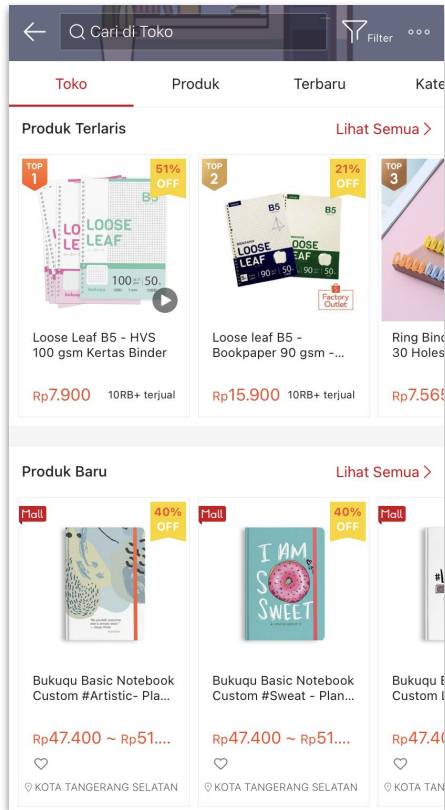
Cari di Toko

Filter

Toko | Produk | Terbaru | Kate

Produk Terlaris

Lihat Semua >

TOP 1

51% OFF

LOOSE LEAF B5

100 50

Loose Leaf B5 - HVS 100 gsm Kertas Binder

Rp7.900 10RB+ terjual

TOP 2

21% OFF

B5 LOOSE LEAF

90 50

Factory Outlet

Loose leaf B5 - Bookpaper 90 gsm -...

Rp15.900 10RB+ terjual

TOP 3

Ring Bind 30 Holes

Rp7.565

Produk Baru

Lihat Semua >

Mall

40% OFF

Bukuqu Basic Notebook Custom #Artistic- Pla...

Rp47.400 ~ Rp51....

KOTA TANGERANG SELATAN

Mall

40% OFF

I AM SO SWEET

Bukuqu Basic Notebook Custom #Sweat - Plan...

Rp47.400 ~ Rp51....

KOTA TANGERANG SELATAN

Mall

Bukuqu Custom

Rp47.4